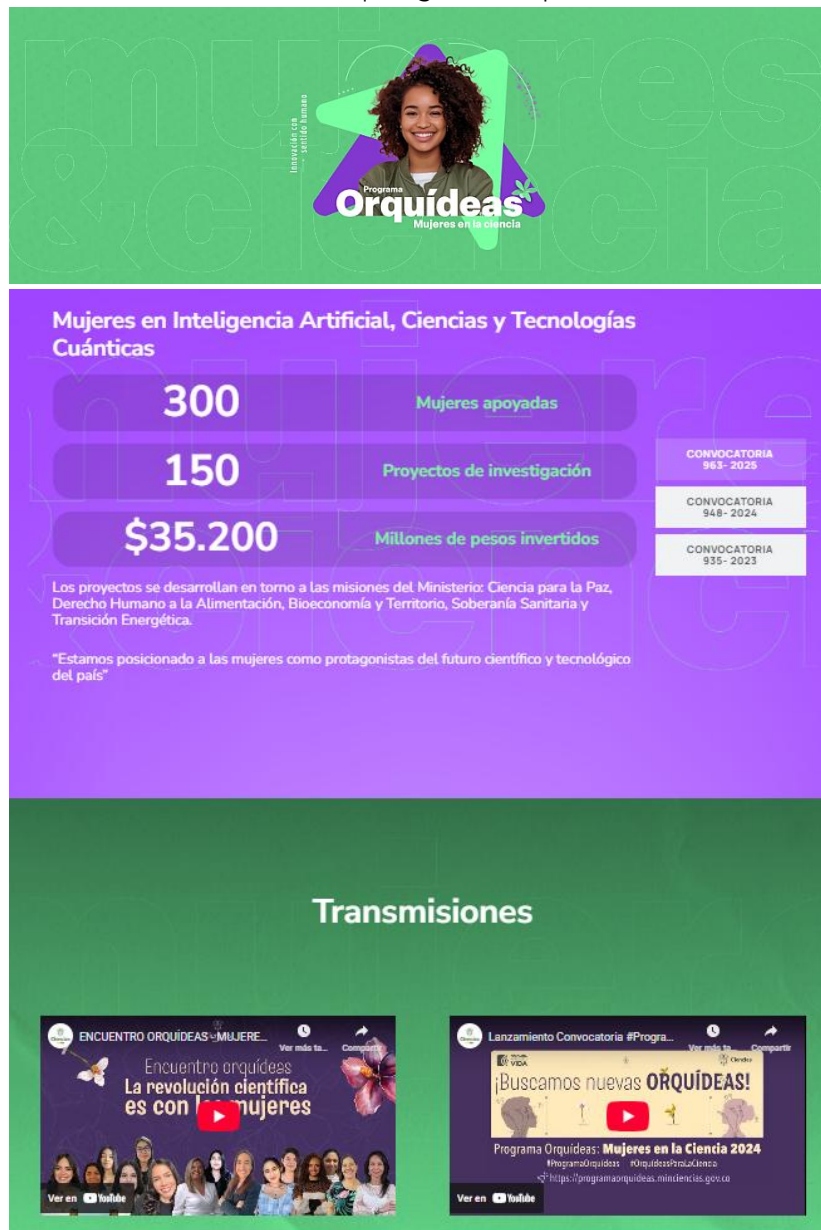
Innovación con sentido humano

Programa
Orquídeas
Mujeres en la ciencia

Mujeres en Inteligencia Artificial, Ciencias y Tecnologías Cuánticas

300 Mujeres apoyadas

150 Proyectos de investigación

$35.200 Millones de pesos invertidos

CONVOCATORIA 963- 2025

CONVOCATORIA 948- 2024

CONVOCATORIA 935- 2023

Los proyectos se desarrollan en torno a las misiones del Ministerio: Ciencia para la Paz, Derecho Humano a la Alimentación, Bioeconomía y Territorio, Soberanía Sanitaria y Transición Energética.

"Estamos posicionado a las mujeres como protagonistas del futuro científico y tecnológico del país"

Transmisiones

ENCUENTRO ORQUÍDEAS MUJERE...
Ver más ta... Compartir
Encuentro orquídeas
La revolución científica es con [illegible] mujeres
Ver en YouTube

Lanzamiento Convocatoria #Progra...
Ver más ta... Compartir
VIDA Ciencias
¡Buscamos nuevas ORQUÍDEAS!
Programa Orquídeas: Mujeres en la Ciencia 2024
#ProgramaOrquídeas #OrquídeasParaLaCiencia
https://programaorquideas.minciencias.gov.co
Ver en YouTube